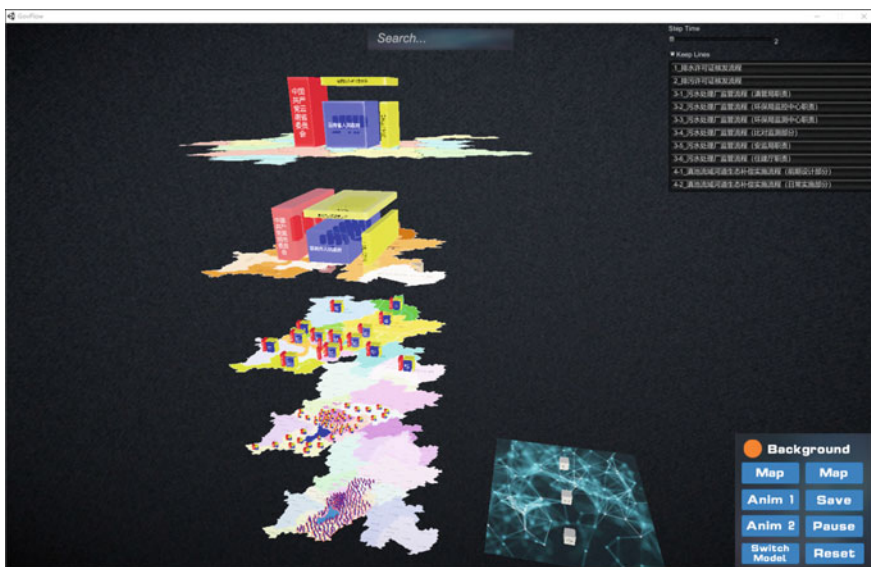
GovFlow

Search...

Step Time
0 2

Keep Lines
1_排水许可证核发流程
2_排污许可证核发流程
3-1_污水处理厂监管流程（满管局职责）
3-2_污水处理厂监管流程（环保局监控中心职责）
3-3_污水处理厂监管流程（环保局监测中心职责）
3-4_污水处理厂监管流程（环境监测部分）
3-5_污水处理厂监管流程（安监局职责）
3-6_污水处理厂监管流程（住建厅职责）
4-1_流域河道生态补偿实施流程（前期设计部分）
4-2_流域河道生态补偿实施流程（日常实施部分）

中国共产党云南省委员会

云南省人民政府

Background
Map
Map
Anim 1
Save
Anim 2
Pause
Switch Model
Reset